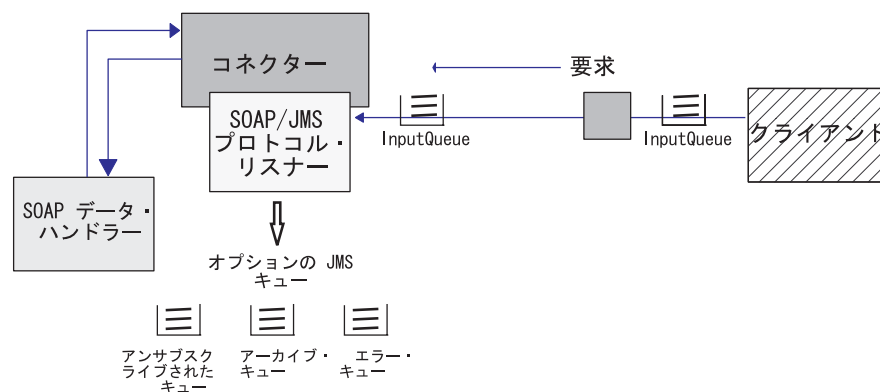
コネクター

要求

SOAP/JMS
プロトコル・
リスナー

InputQueue

InputQueue

クライアント

SOAP データ・
ハンドラー

オプションの JMS
キュー

アンサブスク
ライブされた
キュー

アーカイブ・
キュー

エラー・
キュー